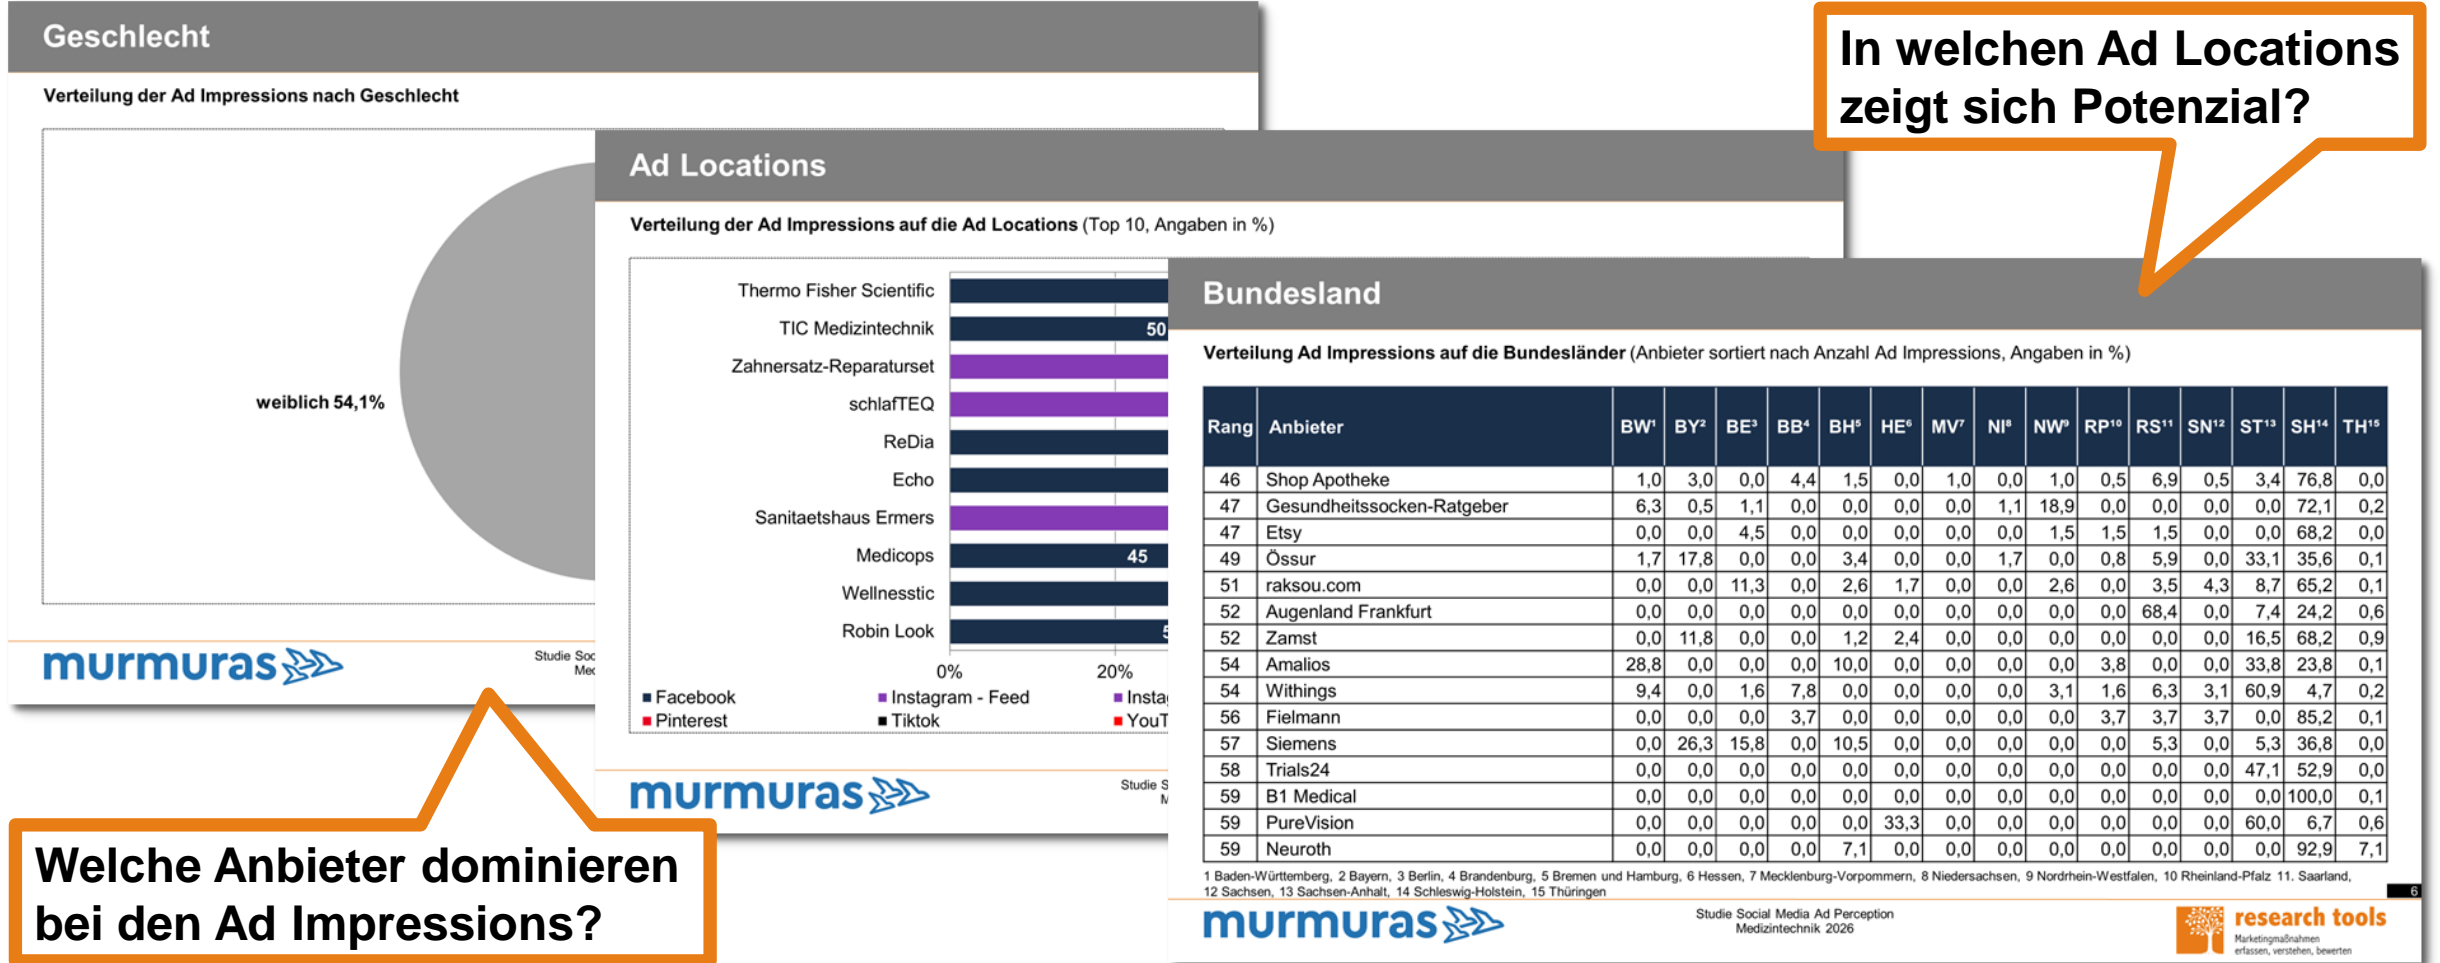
Geschlecht

Verteilung der Ad Impressions nach Geschlecht

weiblich 54,1%

murmuras

Studie Soc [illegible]
Me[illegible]

Ad Locations

**Verteilung der Ad Impressions auf die Ad Locations** (Top 10, Angaben in %)

Thermo Fisher Scientific
TIC Medizintechnik 50
Zahnersatz-Reparaturset
schlafTEQ
ReDia
Echo
Sanitaetshaus Ermers
Medicops 45
Wellnesstic
Robin Look 5

0% 20%

■ Facebook ■ Instagram - Feed ■ Insta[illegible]
■ Pinterest ■ Tiktok ■ YouT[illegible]

murmuras

Studie S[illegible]
M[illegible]

In welchen Ad Locations zeigt sich Potenzial?

Bundesland

**Verteilung Ad Impressions auf die Bundesländer** (Anbieter sortiert nach Anzahl Ad Impressions, Angaben in %)

| Rang | Anbieter | BW¹ | BY² | BE³ | BB⁴ | BH⁵ | HE⁶ | MV⁷ | NI⁸ | NW⁹ | RP¹⁰ | RS¹¹ | SN¹² | ST¹³ | SH¹⁴ | TH¹⁵ |
|---|---|---|---|---|---|---|---|---|---|---|---|---|---|---|---|---|
| 46 | Shop Apotheke | 1,0 | 3,0 | 0,0 | 4,4 | 1,5 | 0,0 | 1,0 | 0,0 | 1,0 | 0,5 | 6,9 | 0,5 | 3,4 | 76,8 | 0,0 |
| 47 | Gesundheitssocken-Ratgeber | 6,3 | 0,5 | 1,1 | 0,0 | 0,0 | 0,0 | 0,0 | 1,1 | 18,9 | 0,0 | 0,0 | 0,0 | 0,0 | 72,1 | 0,2 |
| 47 | Etsy | 0,0 | 0,0 | 4,5 | 0,0 | 0,0 | 0,0 | 0,0 | 0,0 | 1,5 | 1,5 | 1,5 | 0,0 | 0,0 | 68,2 | 0,0 |
| 49 | Össur | 1,7 | 17,8 | 0,0 | 0,0 | 3,4 | 0,0 | 0,0 | 1,7 | 0,0 | 0,8 | 5,9 | 0,0 | 33,1 | 35,6 | 0,1 |
| 51 | raksou.com | 0,0 | 0,0 | 11,3 | 0,0 | 2,6 | 1,7 | 0,0 | 0,0 | 2,6 | 0,0 | 3,5 | 4,3 | 8,7 | 65,2 | 0,1 |
| 52 | Augenland Frankfurt | 0,0 | 0,0 | 0,0 | 0,0 | 0,0 | 0,0 | 0,0 | 0,0 | 0,0 | 0,0 | 68,4 | 0,0 | 7,4 | 24,2 | 0,6 |
| 52 | Zamst | 0,0 | 11,8 | 0,0 | 0,0 | 1,2 | 2,4 | 0,0 | 0,0 | 0,0 | 0,0 | 0,0 | 0,0 | 16,5 | 68,2 | 0,9 |
| 54 | Amalios | 28,8 | 0,0 | 0,0 | 0,0 | 10,0 | 0,0 | 0,0 | 0,0 | 0,0 | 3,8 | 0,0 | 0,0 | 33,8 | 23,8 | 0,1 |
| 54 | Withings | 9,4 | 0,0 | 1,6 | 7,8 | 0,0 | 0,0 | 0,0 | 0,0 | 3,1 | 1,6 | 6,3 | 3,1 | 60,9 | 4,7 | 0,2 |
| 56 | Fielmann | 0,0 | 0,0 | 0,0 | 3,7 | 0,0 | 0,0 | 0,0 | 0,0 | 0,0 | 3,7 | 3,7 | 3,7 | 0,0 | 85,2 | 0,1 |
| 57 | Siemens | 0,0 | 26,3 | 15,8 | 0,0 | 10,5 | 0,0 | 0,0 | 0,0 | 0,0 | 0,0 | 5,3 | 0,0 | 5,3 | 36,8 | 0,0 |
| 58 | Trials24 | 0,0 | 0,0 | 0,0 | 0,0 | 0,0 | 0,0 | 0,0 | 0,0 | 0,0 | 0,0 | 0,0 | 0,0 | 47,1 | 52,9 | 0,0 |
| 59 | B1 Medical | 0,0 | 0,0 | 0,0 | 0,0 | 0,0 | 0,0 | 0,0 | 0,0 | 0,0 | 0,0 | 0,0 | 0,0 | 0,0 | 100,0 | 0,1 |
| 59 | PureVision | 0,0 | 0,0 | 0,0 | 0,0 | 0,0 | 33,3 | 0,0 | 0,0 | 0,0 | 0,0 | 0,0 | 0,0 | 60,0 | 6,7 | 0,6 |
| 59 | Neuroth | 0,0 | 0,0 | 0,0 | 0,0 | 7,1 | 0,0 | 0,0 | 0,0 | 0,0 | 0,0 | 0,0 | 0,0 | 0,0 | 92,9 | 7,1 |

1 Baden-Württemberg, 2 Bayern, 3 Berlin, 4 Brandenburg, 5 Bremen und Hamburg, 6 Hessen, 7 Mecklenburg-Vorpommern, 8 Niedersachsen, 9 Nordrhein-Westfalen, 10 Rheinland-Pfalz 11. Saarland, 12 Sachsen, 13 Sachsen-Anhalt, 14 Schleswig-Holstein, 15 Thüringen

6

murmuras

Studie Social Media Ad Perception
Medizintechnik 2026

research tools
Marketingmaßnahmen erfassen, verstehen, bewerten

Welche Anbieter dominieren bei den Ad Impressions?